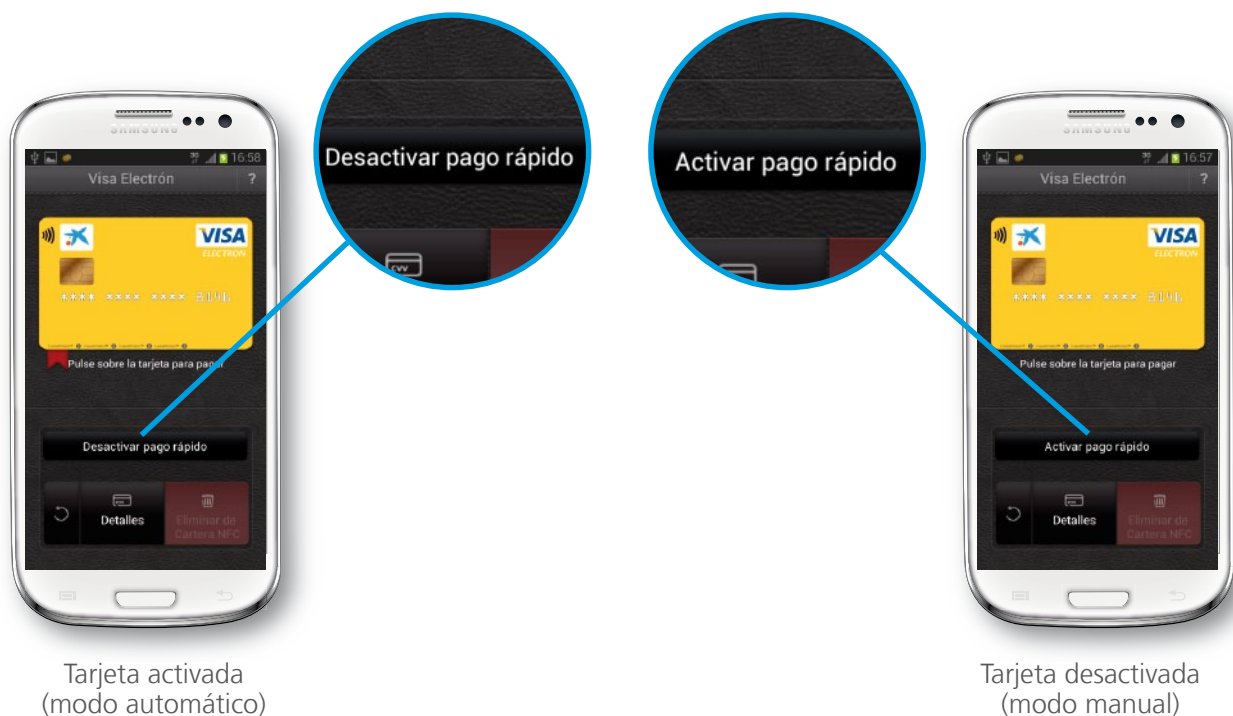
SAMSUNG

16:58

Visa Electrón ?

VISA ELECTRON

**** **** **** 8146

Pulse sobre la tarjeta para pagar

Desactivar pago rápido

Detalles

Eliminar de Cartera NFC

Desactivar pago rápido

CVV

Activar pago rápido

SAMSUNG

16:57

Visa Electrón ?

VISA ELECTRON

**** **** **** 8146

Pulse sobre la tarjeta para pagar

Activar pago rápido

Detalles

Eliminar de Cartera NFC

Tarjeta activada
(modo automático)

Tarjeta desactivada
(modo manual)